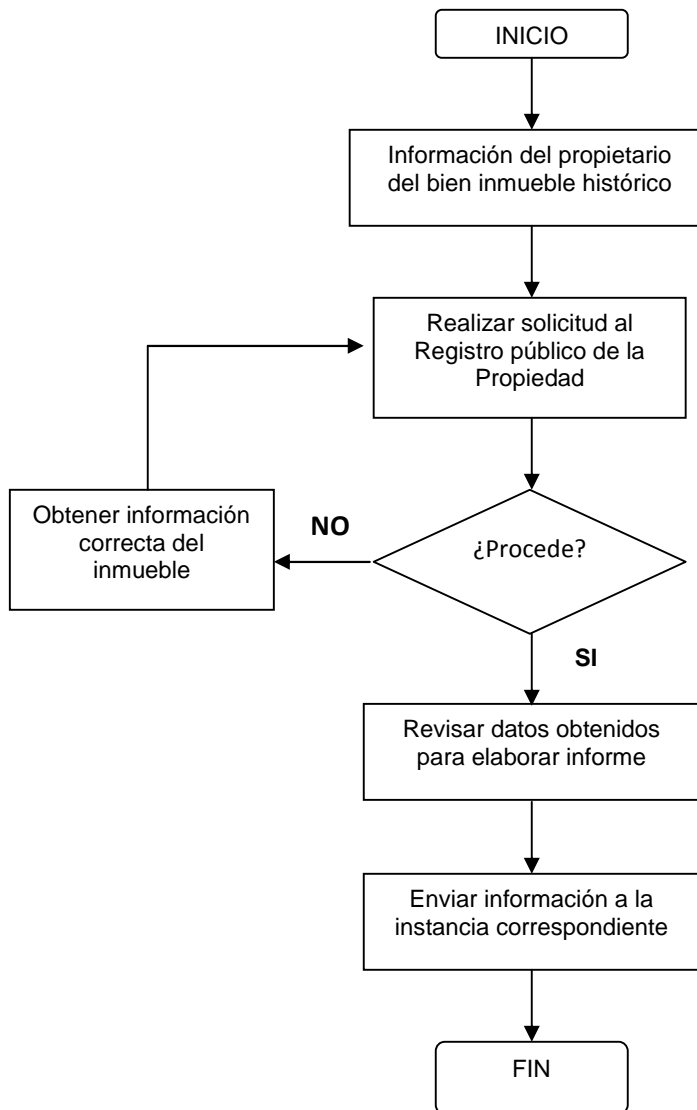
INICIO

Información del propietario del bien inmueble histórico

Realizar solicitud al Registro público de la Propiedad

¿Procede?

NO

Obtener información correcta del inmueble

SI

Revisar datos obtenidos para elaborar informe

Enviar información a la instancia correspondiente

FIN